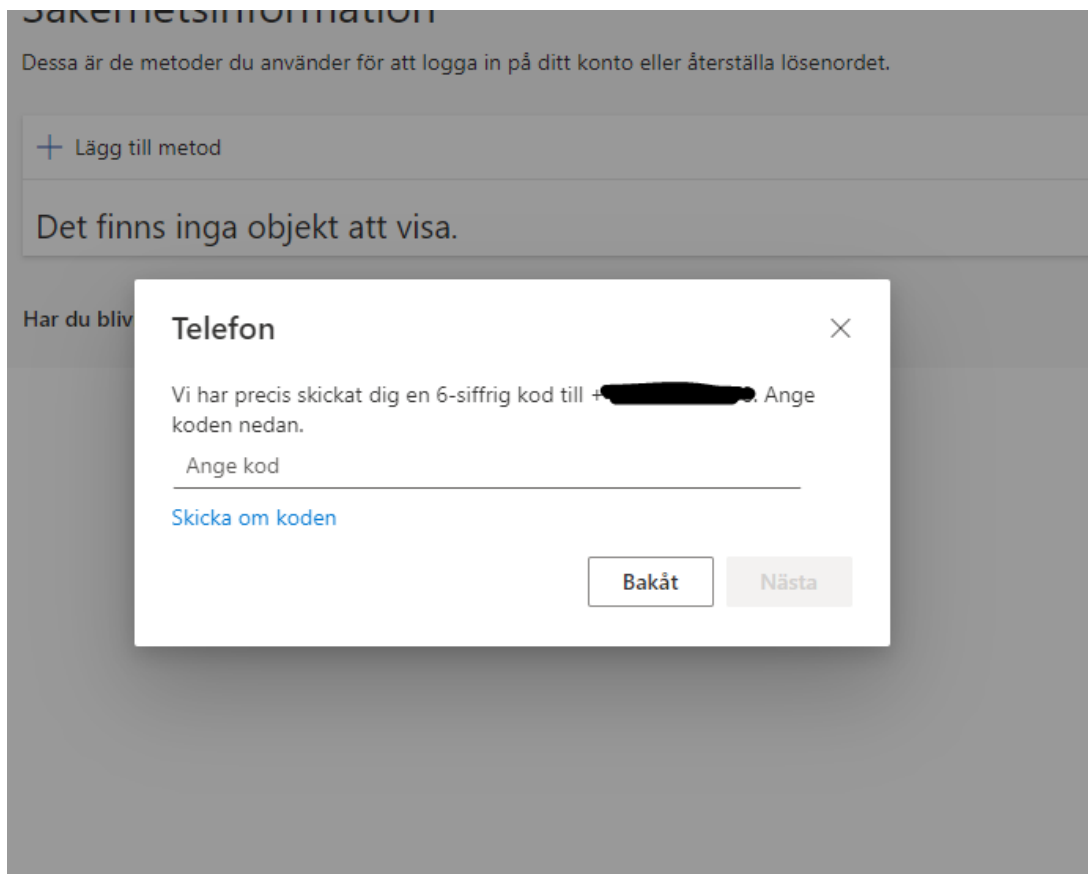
Säkerhetsinformation

Dessa är de metoder du använder för att logga in på ditt konto eller återställa lösenordet.

+ Lägg till metod

Det finns inga objekt att visa.

Har du bliv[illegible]

Telefon

×

Vi har precis skickat dig en 6-siffrig kod till +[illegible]. Ange koden nedan.

Ange kod

Skicka om koden

Bakåt

Nästa